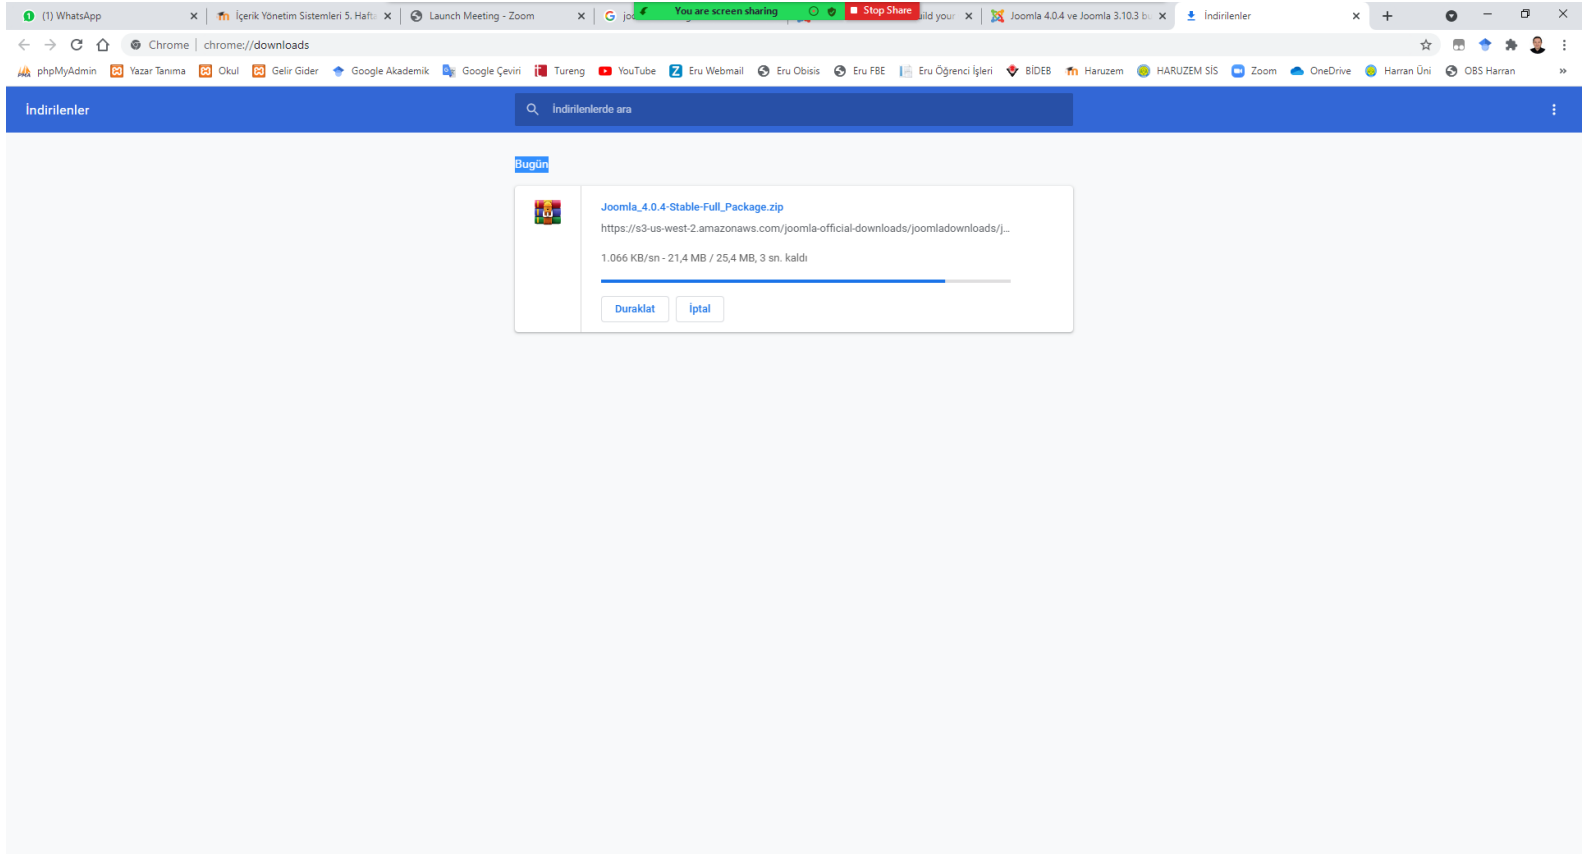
(1) WhatsApp
İçerik Yönetim Sistemleri 5. Hafta
Launch Meeting - Zoom
joo
You are screen sharing
Stop Share
ild your
Joomla 4.0.4 ve Joomla 3.10.3 b
İndirilenler

Chrome | chrome://downloads

phpMyAdmin Yazar Tanıma Okul Gelir Gider Google Akademik Google Çeviri Tureng YouTube Eru Webmail Eru Obisis Eru FBE Eru Öğrenci İşleri BİDEB Haruzem HARUZEM SİS Zoom OneDrive Harran Üni OBS Harran »

İndirilenler

İndirilenlerde ara

Bugün

Joomla_4.0.4-Stable-Full_Package.zip
https://s3-us-west-2.amazonaws.com/joomla-official-downloads/joomladownloads/j...
1.066 KB/sn - 21,4 MB / 25,4 MB, 3 sn. kaldı

Duraklat
İptal